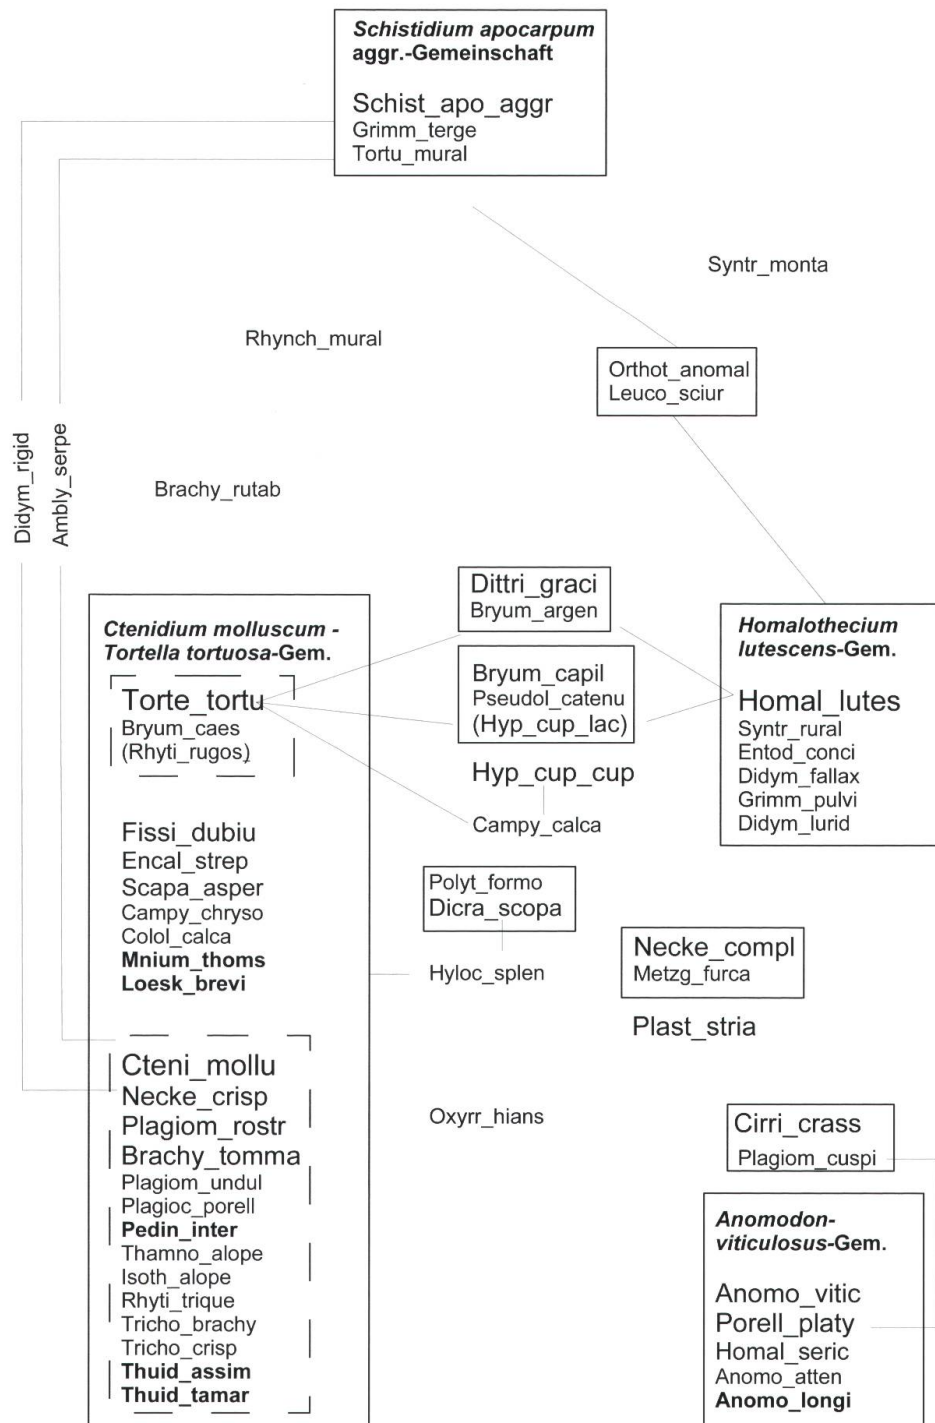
Schistidium apocarpum aggr.-Gemeinschaft

Schist_apo_aggr
Grimm_terge
Tortu_mural

Syntr_monta

Rhynch_mural

Orthot_anomal
Leuco_sciur

Didym_rigid

Ambly_serpe

Brachy_rutab

Dittri_graci
Bryum_argen

Ctenidium molluscum - Tortella tortuosa-Gem.

Torte_tortu
Bryum_caes
(Rhyti_rugos)

Bryum_capil
Pseudol_catenu
(Hyp_cup_lac)

Homalothecium lutescens-Gem.

Homal_lutes
Syntr_rural
Entod_conci
Didym_fallax
Grimm_pulvi
Didym_lurid

Hyp_cup_cup

Campy_calca

Fissi_dubiu
Encal_strep
Scapa_asper
Campy_chryso
Colol_calca
Mnium_thoms
Loesk_brevi

Polyt_formo
Dicra_scopa

Hyloc_splen

Necke_compl
Metzg_furca

Plast_stria

Cteni_mollu
Necke_crisp
Plagiom_rostr
Brachy_tomma
Plagiom_undul
Plagioc_porell
Pedin_inter
Thamno_alope
Isoth_alope
Rhyti_trique
Tricho_brachy
Tricho_crisp
Thuid_assim
Thuid_tamar

Oxyrr_hians

Cirri_crass
Plagiom_cuspi

Anomodon-viticulosus-Gem.

Anomo_vitic
Porell_platy
Homal_seric
Anomo_atten
Anomo_longi